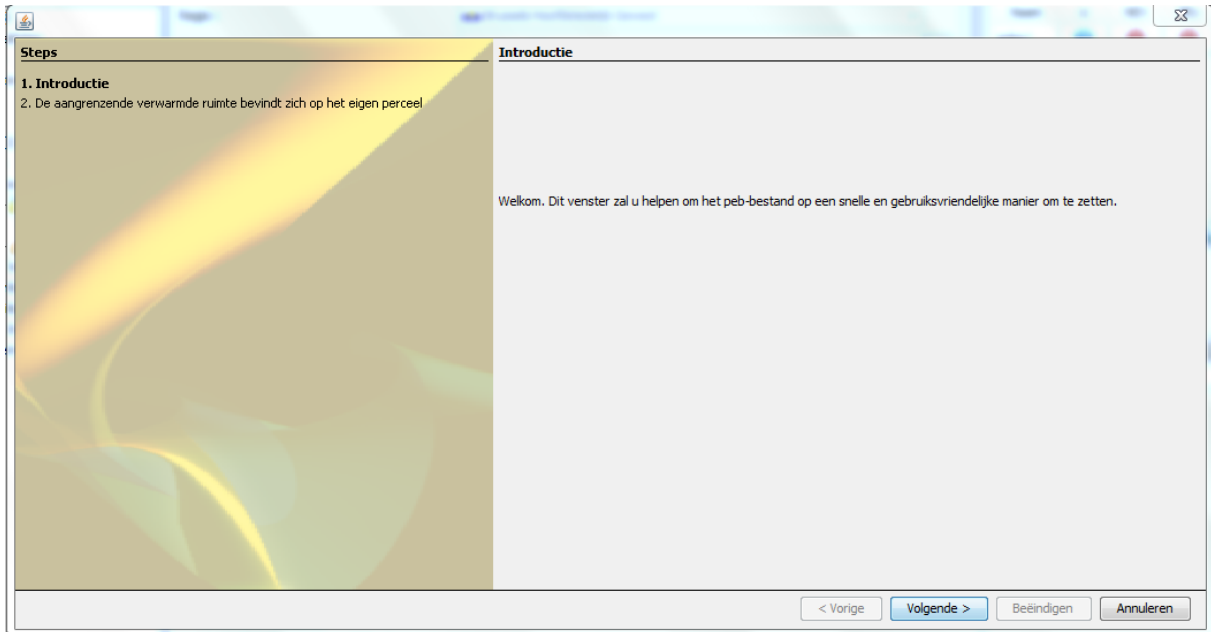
Steps

1. Introductie
2. De aangrenzende verwarmde ruimte bevindt zich op het eigen perceel

Introductie

Welkom. Dit venster zal u helpen om het peb-bestand op een snelle en gebruiksvriendelijke manier om te zetten.

< Vorige
Volgende >
Beëindigen
Annuleren